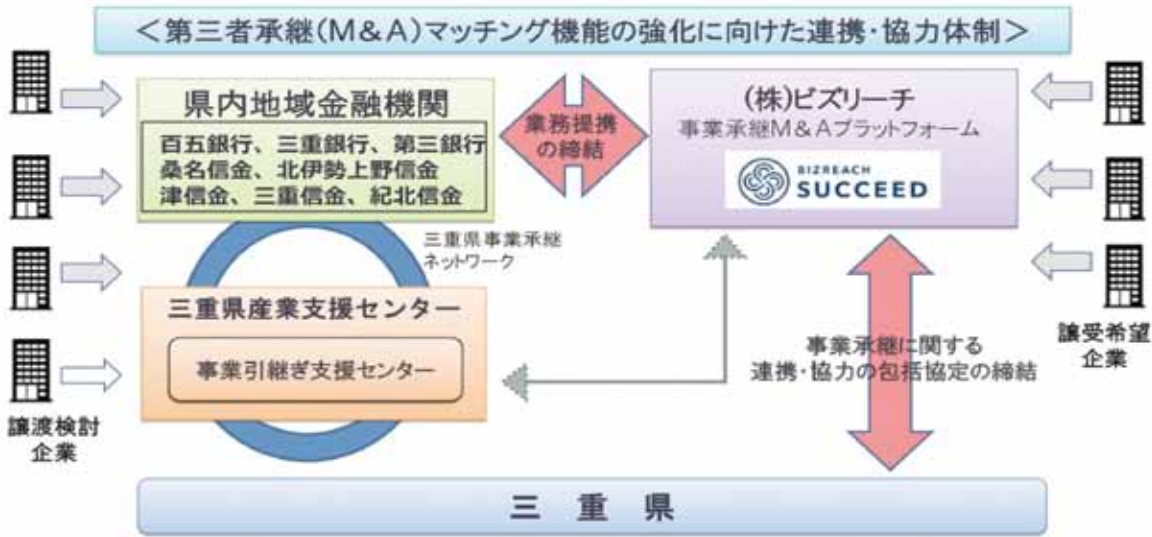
＜第三者承継（M＆A）マッチング機能の強化に向けた連携・協力体制＞

県内地域金融機関

百五銀行、三重銀行、第三銀行
桑名信金、北伊勢上野信金
津信金、三重信金、紀北信金

業務提携の締結

(株)ビズリーチ
事業承継M＆Aプラットフォーム

BIZREACH
SUCCEED

三重県事業承継ネットワーク

三重県産業支援センター

事業引継ぎ支援センター

事業承継に関する
連携・協力の包括協定の締結

譲渡検討
企業

譲受希望
企業

三　重　県